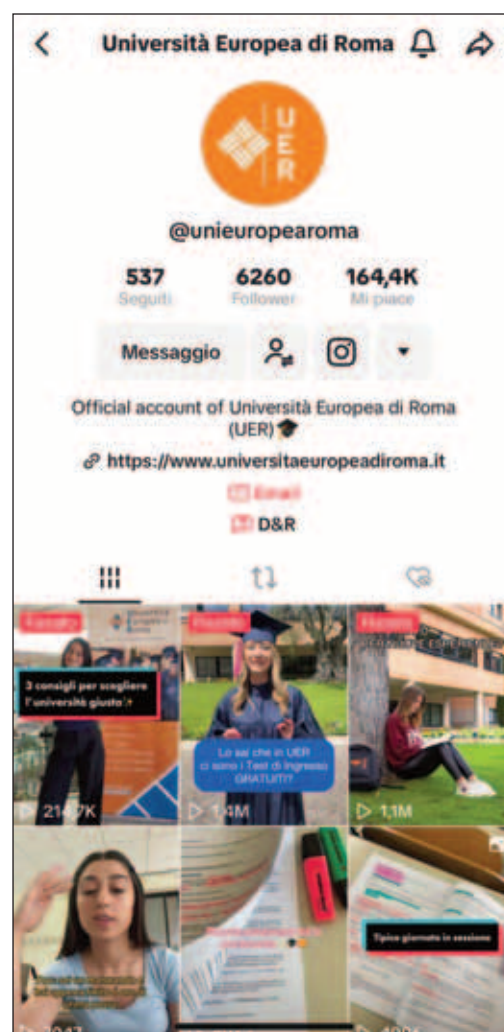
Università Europea di Roma

U
E
R

@unieuropearoma

537
Seguiti

6260
Follower

164,4K
Mi piace

Messaggio

Official account of Università Europea di Roma (UER)🎓

https://www.universitaeuropeadiroma.it

Email

D&R

Fissato
3 consigli per scegliere l'università giusta✨
21,7K

Fissato
Lo sai che in UER ci sono i Test di Ingresso GRATUITI?
1,4M

Fissato
1,1M

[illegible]

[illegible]

Tipica giornata in sessione